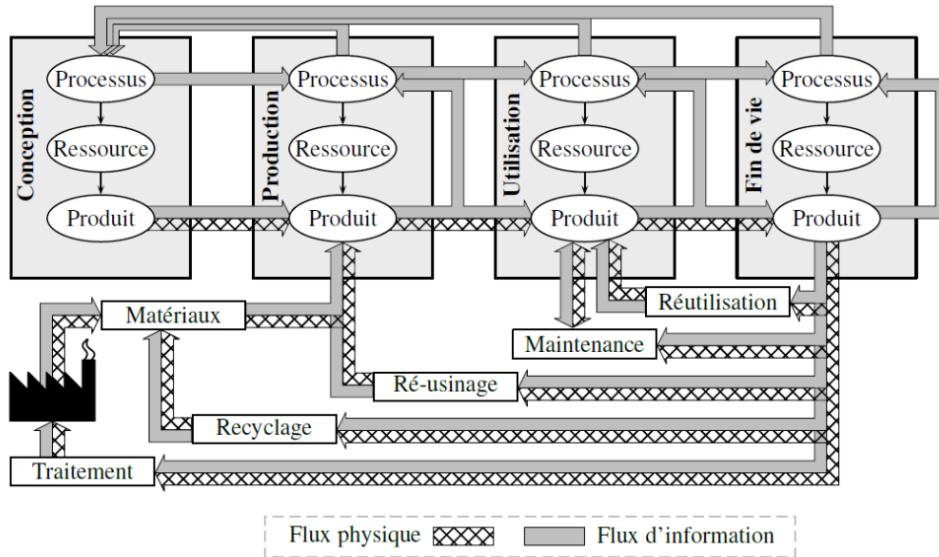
Conception
Processus
Ressource
Produit

Production
Processus
Ressource
Produit

Utilisation
Processus
Ressource
Produit

Fin de vie
Processus
Ressource
Produit

Matériaux
Réutilisation
Maintenance
Ré-usinage
Recyclage
Traitement

Flux physique
Flux d'information